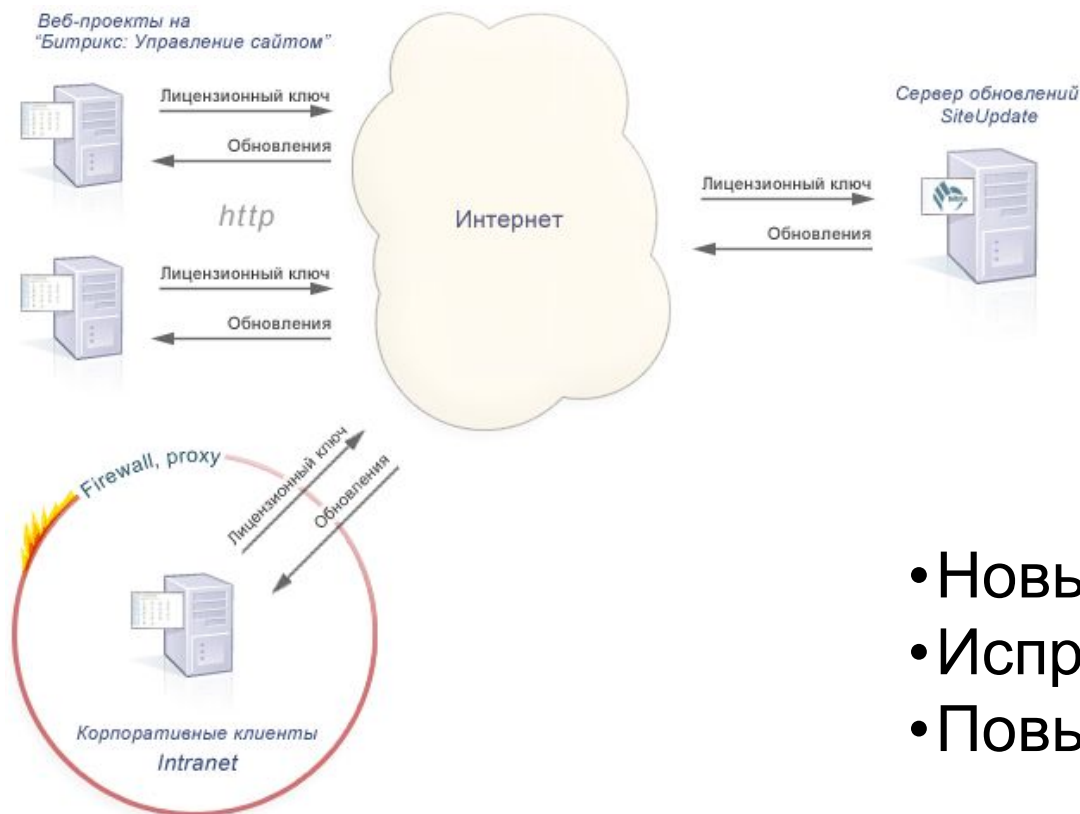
Веб-проекты на "Битрикс: Управление сайтом"

Лицензионный ключ

Обновления

http

Лицензионный ключ

Обновления

Интернет

Сервер обновлений SiteUpdate

Лицензионный ключ

Обновления

Firewall, proxy

Лицензионный ключ

Обновления

Корпоративные клиенты Intranet

• Новь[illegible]
• Испр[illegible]
• Повь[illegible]